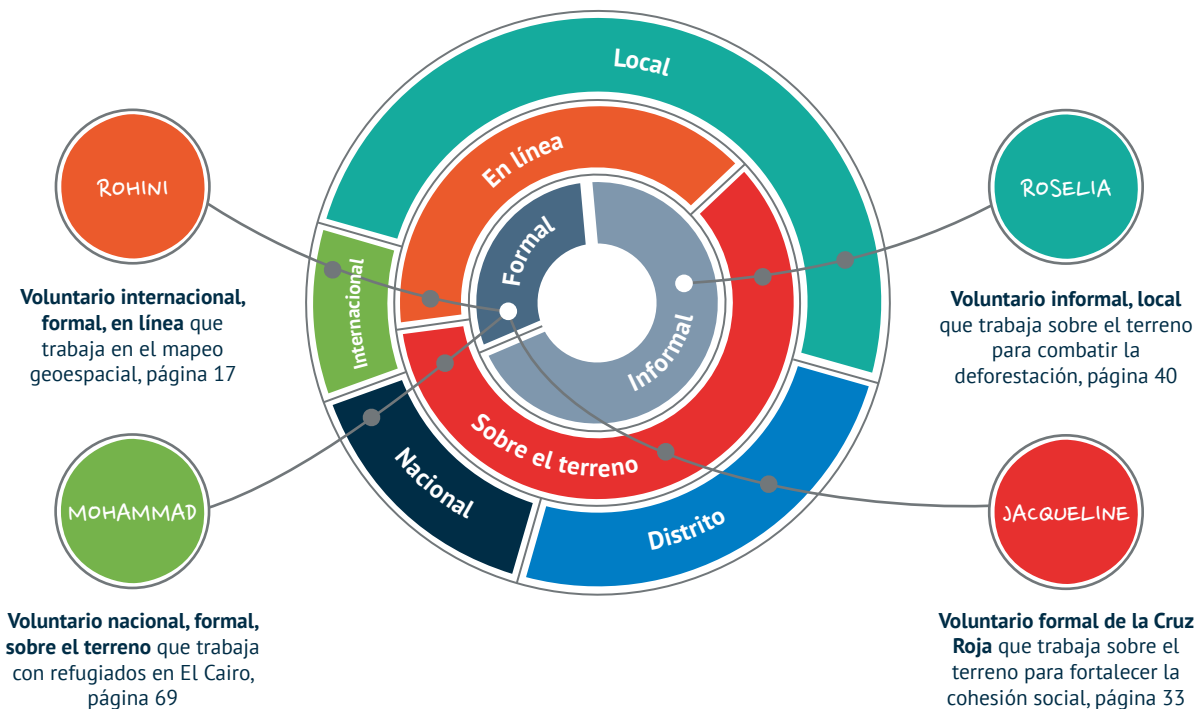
ROHINI

Voluntario internacional, formal, en línea que trabaja en el mapeo geoespacial, página 17

MOHAMMAD

Voluntario nacional, formal, sobre el terreno que trabaja con refugiados en El Cairo, página 69

Local

En línea

Internacional

Formal

Informal

Sobre el terreno

Nacional

Distrito

ROSELIA

Voluntario informal, local que trabaja sobre el terreno para combatir la deforestación, página 40

JACQUELINE

Voluntario formal de la Cruz Roja que trabaja sobre el terreno para fortalecer la cohesión social, página 33